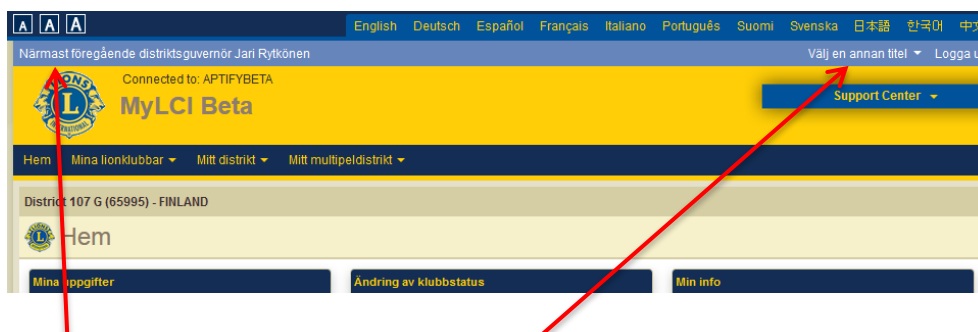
A A A

English Deutsch Español Français Italiano Português Suomi Svenska 日本語 한국어 中文

Närmast föregående distriktsguvernör Jari Rytkönen

Välj en annan titel ▾ Logga u

LIONS INTERNATIONAL

Connected to: APTIFYBETA

MyLCI Beta

Support Center ▾

Hem Mina lionklubbar ▾ Mitt distrikt ▾ Mitt multipeldistrikt ▾

District 107 G (65995) - FINLAND

Hem

Mina uppgifter

Ändring av klubbstatus

Min info